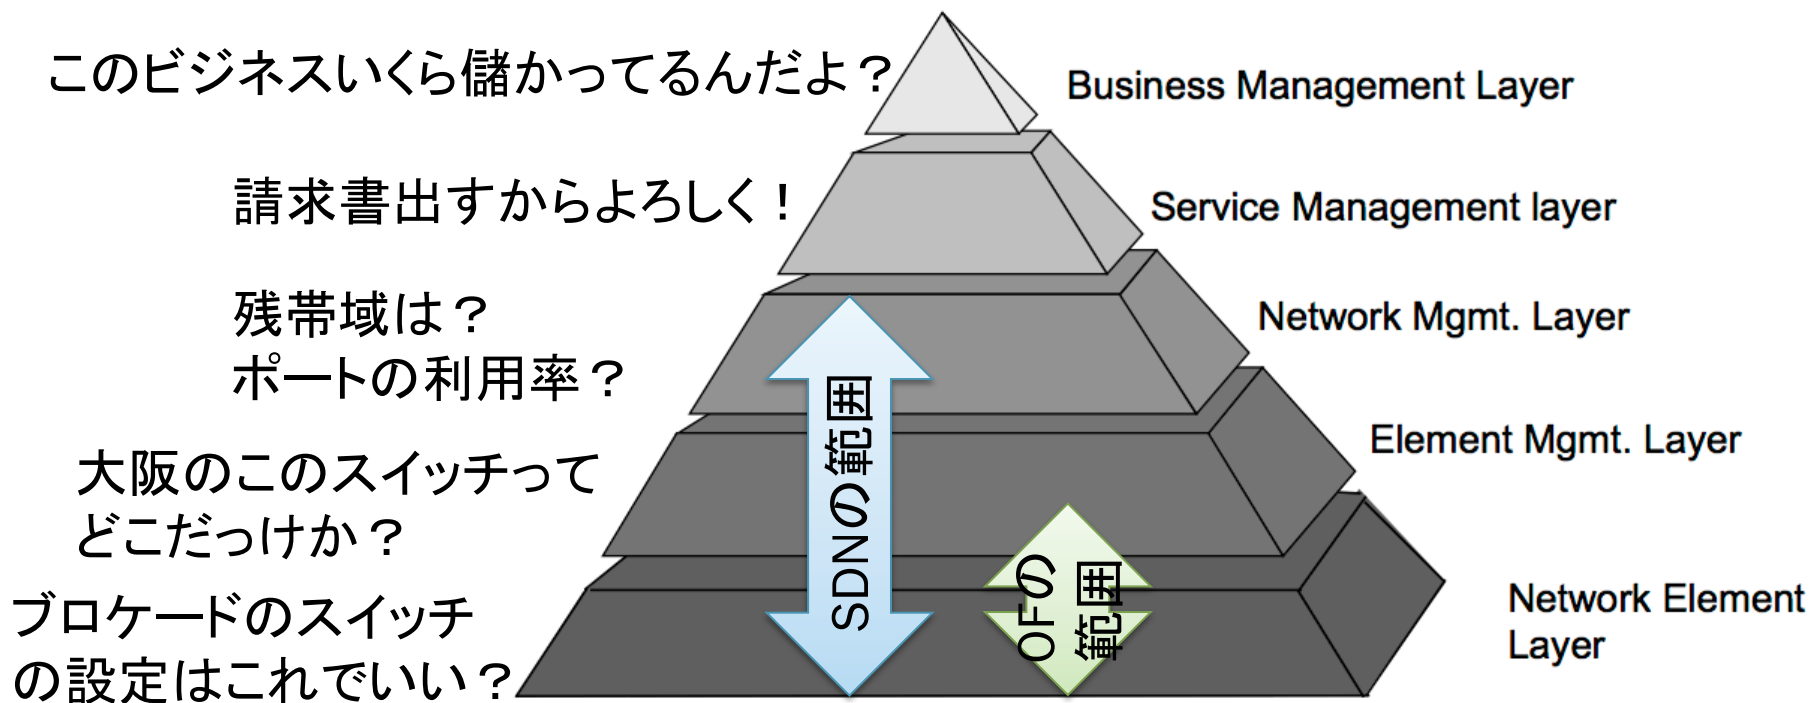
このビジネスいくら儲かってるんだよ？

Business Management Layer

請求書出すからよろしく！

Service Management layer

残帯域は？
ポートの利用率？

Network Mgmt. Layer

大阪のこのスイッチって
どこだっけか？

Element Mgmt. Layer

ブロケードのスイッチ
の設定はこれでいい？

Network Element Layer

SDNの範囲

OFの範囲